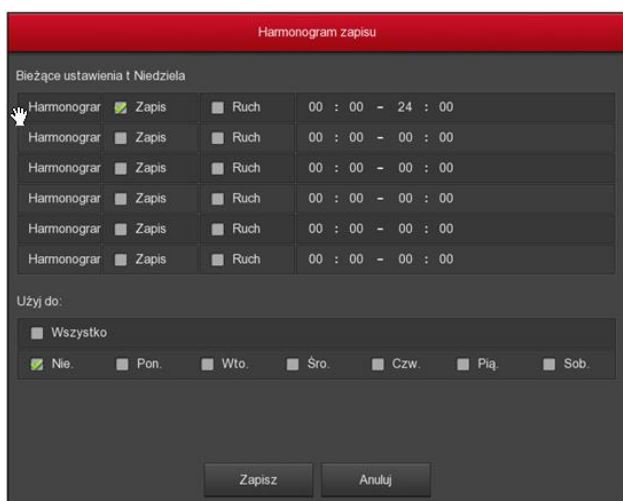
Harmonogram zapisu

Bieżące ustawienia t Niedziela

| | | | |
|---|---|---|---|
| Harmonograr | Zapis | Ruch | 00 : 00 - 24 : 00 |
| Harmonograr | Zapis | Ruch | 00 : 00 - 00 : 00 |
| Harmonograr | Zapis | Ruch | 00 : 00 - 00 : 00 |
| Harmonograr | Zapis | Ruch | 00 : 00 - 00 : 00 |
| Harmonograr | Zapis | Ruch | 00 : 00 - 00 : 00 |
| Harmonograr | Zapis | Ruch | 00 : 00 - 00 : 00 |

Użyj do:

Wszystko

Nie. Pon. Wto. Śro. Czw. Pią. Sob.

Zapisz Anuluj